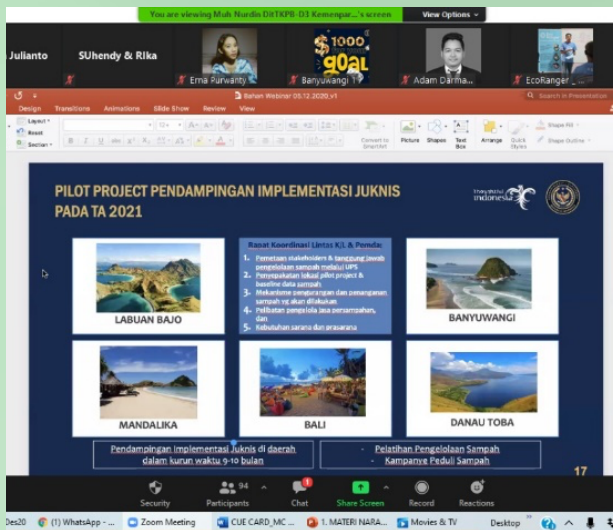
You are viewing Muh Nurdin DitTKPB-D3 Kemenpar...'s screen
View Options

Julianto
SUhendy & RIka
Erna Purwanty
Banyuwangi
Adam Darma...
EcoRanger ...

$1000 goal

Bahan Webinar 05.12.2020.v1

Design Transitions Animations Slide Show Review View

Search in Presentation

Layout
Reset
Section

Convert to SmartArt
Picture Shapes Text Box Arrange Quick Styles
Shape Fill
Shape Outline

PILOT PROJECT PENDAMPINGAN IMPLEMENTASI JUKNIS PADA TA 2021

Wonderful Indonesia

LABUAN BAJO

Rapat Koordinasi Lintas K/L & Pemda:
1. Pemetaan stakeholders & tanggung jawab pengelolaan sampah melalui UPS
2. Penyepakatan lokasi pilot project & baseline data sampah
3. Mekanisme pengurangan dan penanganan sampah yg akan dilakukan
4. Pelibatan pengelola jasa persampahan, dan
5. Kebutuhan sarana dan prasarana

BANYUWANGI

MANDALIKA

BALI

DANAU TOBA

Pendampingan Implementasi Juknis di daerah dalam kurun waktu 9-10 bulan

- Pelatihan Pengelolaan Sampah
- Kampanye Peduli Sampah

17

Security
94
Participants
1
Chat
Share Screen
Record
Reactions

Des20
(1) WhatsApp - ...
Zoom Meeting
CUE CARD_MC ...
1. MATERI NARA...
Movies & TV
Desktop